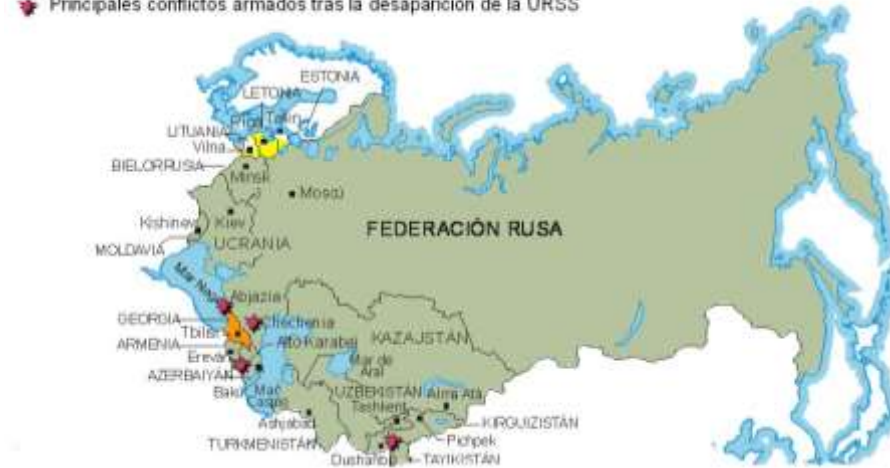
Principales conflictos armados tras la desaparición de la URSS

ESTONIA
LETONIA
Riga
Tallin
LITUANIA
Vilna
BIELORRUSIA
Minsk
Moscú
FEDERACIÓN RUSA
Kishinev
Kiev
UCRANIA
MOLDAVIA
Mar Negro
Abjazia
GEORGIA
Tbilisi
Chechenia
ARMENIA
Alto Karabaj
KAZAJSTÁN
Ereván
Mar de Aral
AZERBAIYÁN
Bakú
Mar Caspio
UZBEKISTÁN
Alma Atá
Tashkent
KIRGUIZISTÁN
Ashjabad
Pishpek
TURKMENISTÁN
Dushanbe
TAYIKISTÁN